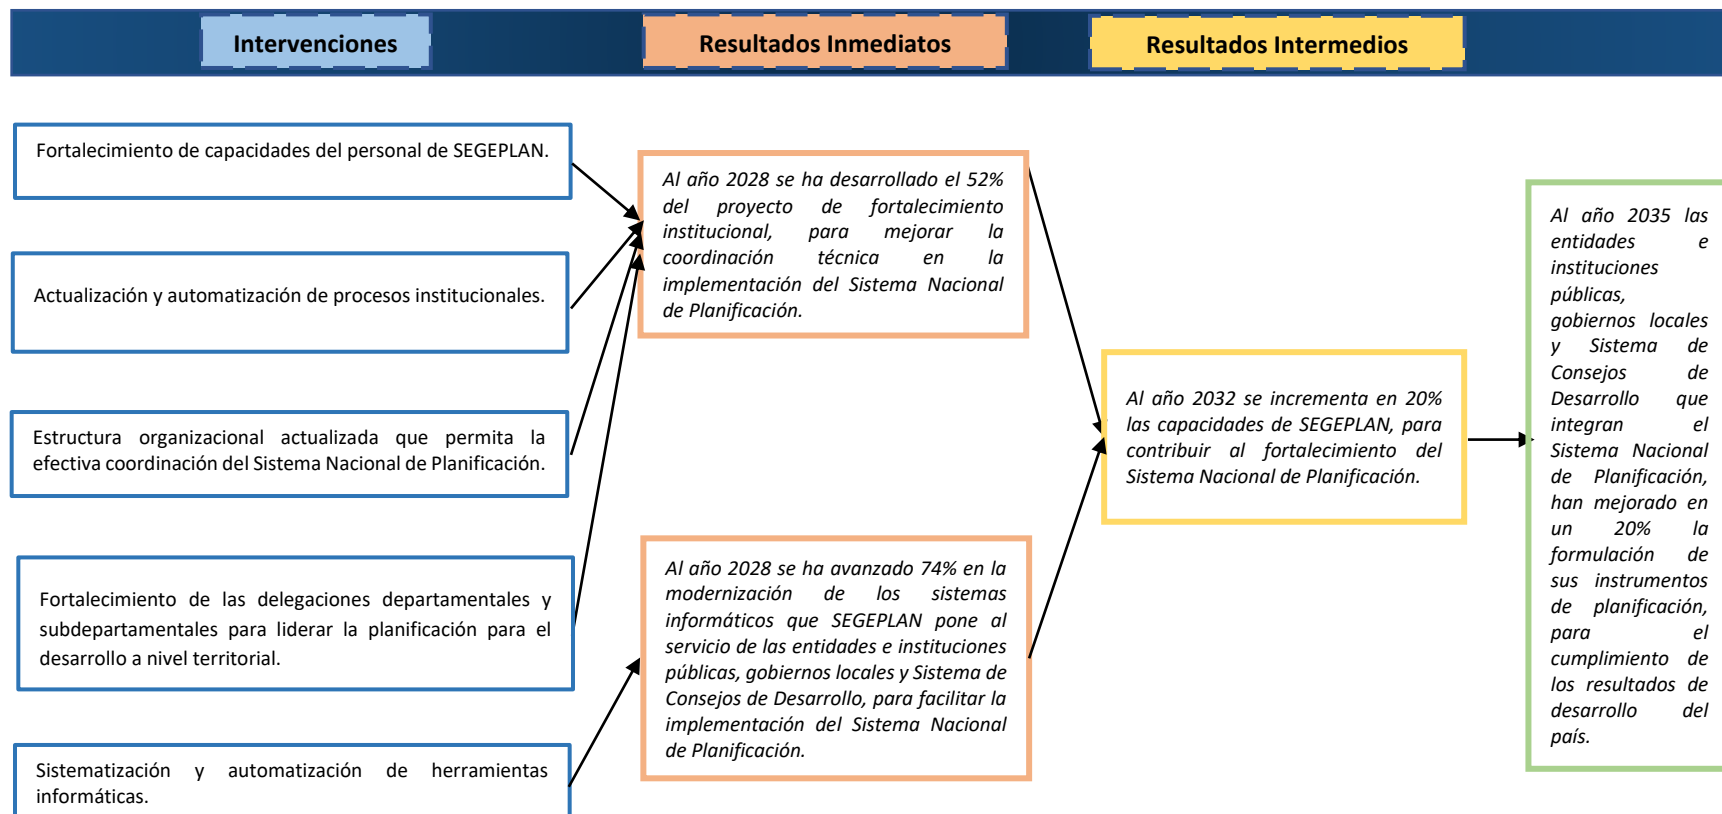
Intervenciones

Resultados Inmediatos

Resultados Intermedios

Fortalecimiento de capacidades del personal de SEGEPLAN.

Actualización y automatización de procesos institucionales.

Estructura organizacional actualizada que permita la efectiva coordinación del Sistema Nacional de Planificación.

Fortalecimiento de las delegaciones departamentales y subdepartamentales para liderar la planificación para el desarrollo a nivel territorial.

Sistematización y automatización de herramientas informáticas.

Al año 2028 se ha desarrollado el 52% del proyecto de fortalecimiento institucional, para mejorar la coordinación técnica en la implementación del Sistema Nacional de Planificación.

Al año 2028 se ha avanzado 74% en la modernización de los sistemas informáticos que SEGEPLAN pone al servicio de las entidades e instituciones públicas, gobiernos locales y Sistema de Consejos de Desarrollo, para facilitar la implementación del Sistema Nacional de Planificación.

Al año 2032 se incrementa en 20% las capacidades de SEGEPLAN, para contribuir al fortalecimiento del Sistema Nacional de Planificación.

Al año 2035 las entidades e instituciones públicas, gobiernos locales y Sistema de Consejos de Desarrollo que integran el Sistema Nacional de Planificación, han mejorado en un 20% la formulación de sus instrumentos de planificación, para el cumplimiento de los resultados de desarrollo del país.